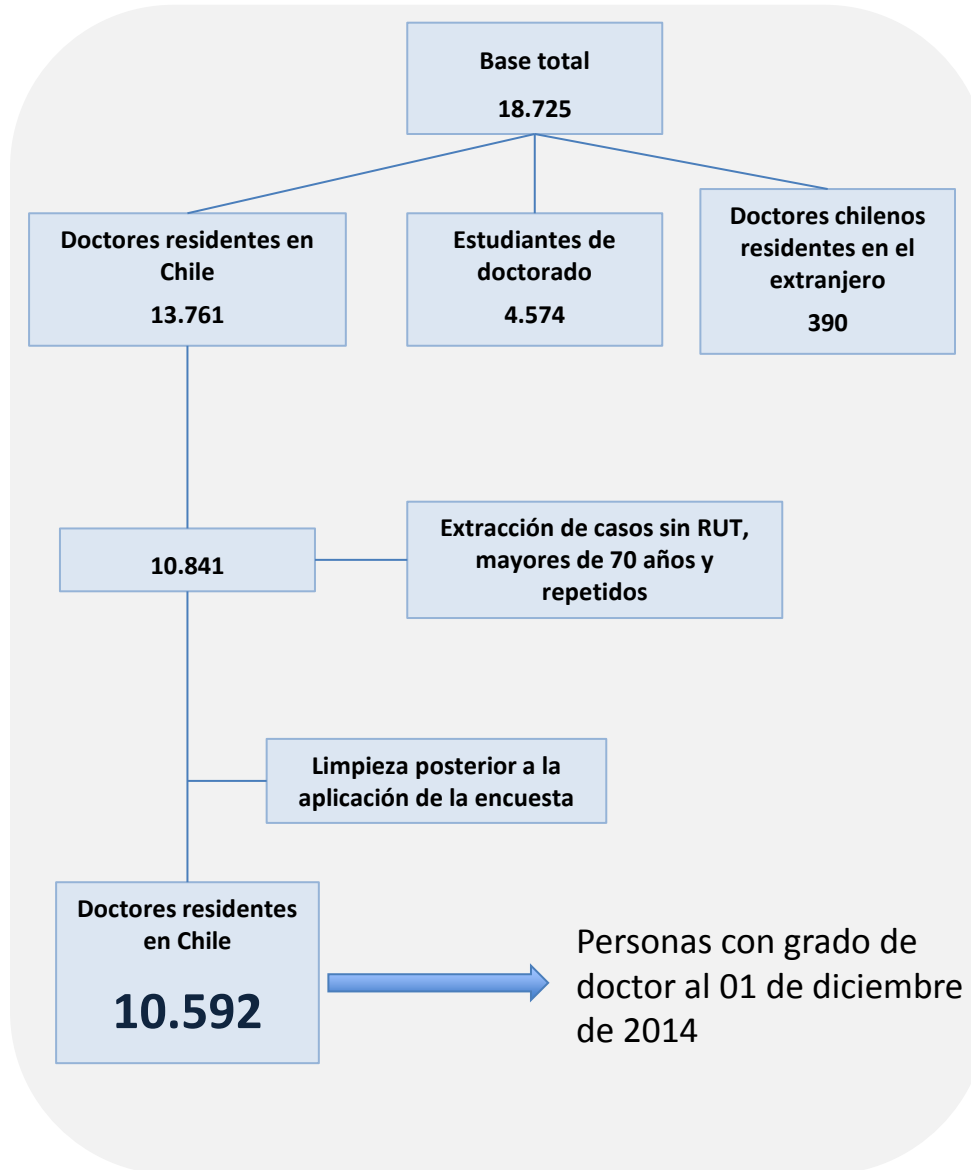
Base total
18.725

Doctores residentes en Chile
13.761

Estudiantes de doctorado
4.574

Doctores chilenos residentes en el extranjero
390

10.841

Extracción de casos sin RUT, mayores de 70 años y repetidos

Limpieza posterior a la aplicación de la encuesta

Doctores residentes en Chile
10.592

Personas con grado de doctor al 01 de diciembre de 2014